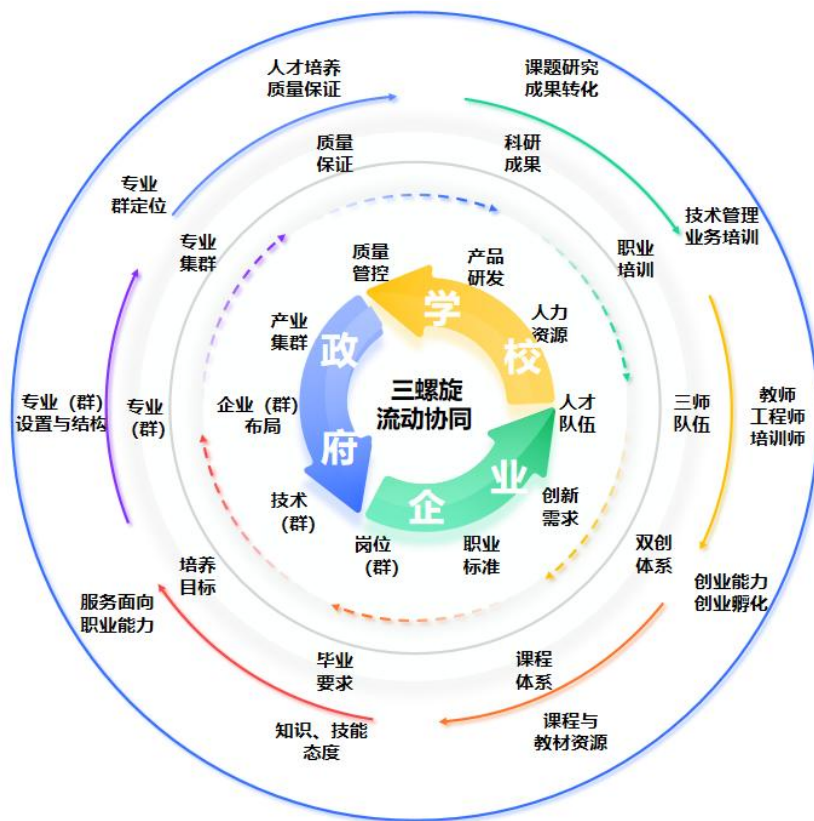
人才培养
质量保证

课题研究
成果转化

专业
群定位

质量
保证

科研
成果

技术管理
业务培训

专业
集群

质量
管控

产品
研发

职业
培训

学

人力
资源

产业
集群

政

校

专业（群）
设置与结构

专业
（群）

企业（群）
布局

三螺旋
流动协同

人才
队伍

三师
队伍

教师
工程师
培训师

府

业

技术
（群）

企

创新
需求

岗位
（群）

职业
标准

双创
体系

培养
目标

创业能力
创业孵化

服务面向
职业能力

毕业
要求

课程
体系

知识、技能
态度

课程与
教材资源